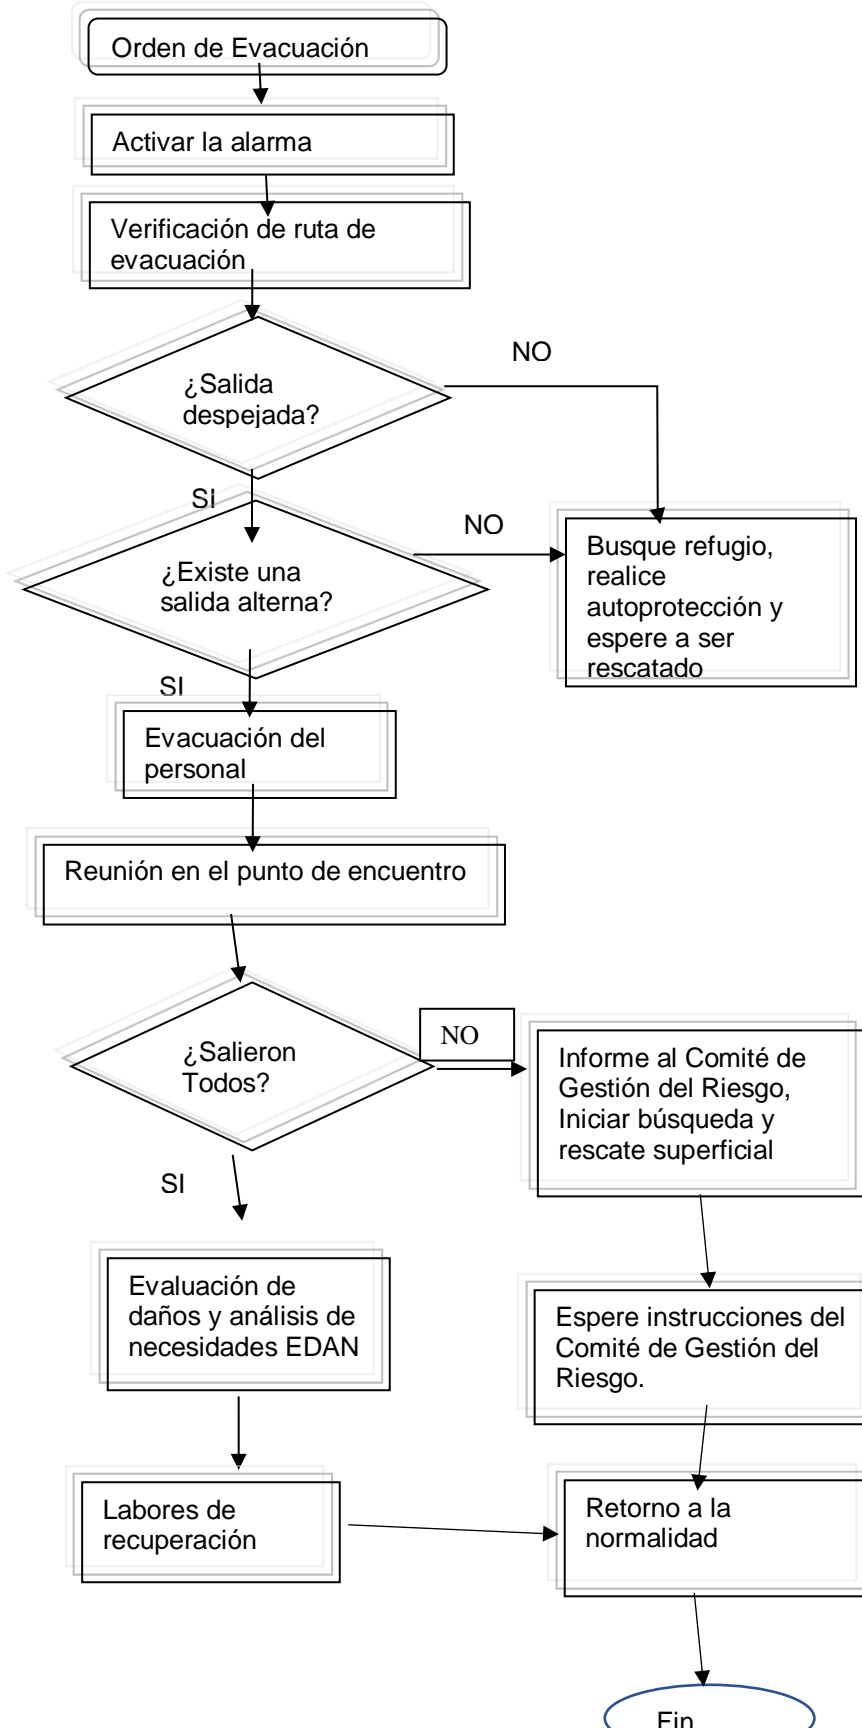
Orden de Evacuación

Activar la alarma

Verificación de ruta de evacuación

¿Salida despejada?

NO

SI

¿Existe una salida alterna?

NO

Busque refugio, realice autoprotección y espere a ser rescatado

SI

Evacuación del personal

Reunión en el punto de encuentro

¿Salieron Todos?

NO

Informe al Comité de Gestión del Riesgo, Iniciar búsqueda y rescate superficial

SI

Evaluación de daños y análisis de necesidades EDAN

Espere instrucciones del Comité de Gestión del Riesgo.

Labores de recuperación

Retorno a la normalidad

Fin